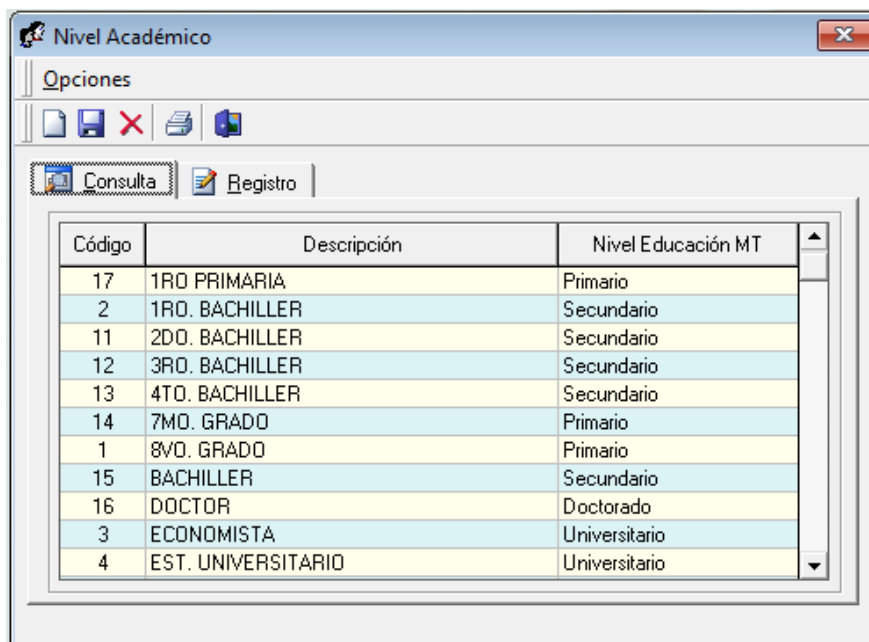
Nivel Académico

Opciones

Consulta | Registro

| Código | Descripción | Nivel Educación MT |
|---|---|---|
| 17 | 1RO PRIMARIA | Primario |
| 2 | 1RO. BACHILLER | Secundario |
| 11 | 2DO. BACHILLER | Secundario |
| 12 | 3RO. BACHILLER | Secundario |
| 13 | 4TO. BACHILLER | Secundario |
| 14 | 7MO. GRADO | Primario |
| 1 | 8VO. GRADO | Primario |
| 15 | BACHILLER | Secundario |
| 16 | DOCTOR | Doctorado |
| 3 | ECONOMISTA | Universitario |
| 4 | EST. UNIVERSITARIO | Universitario |